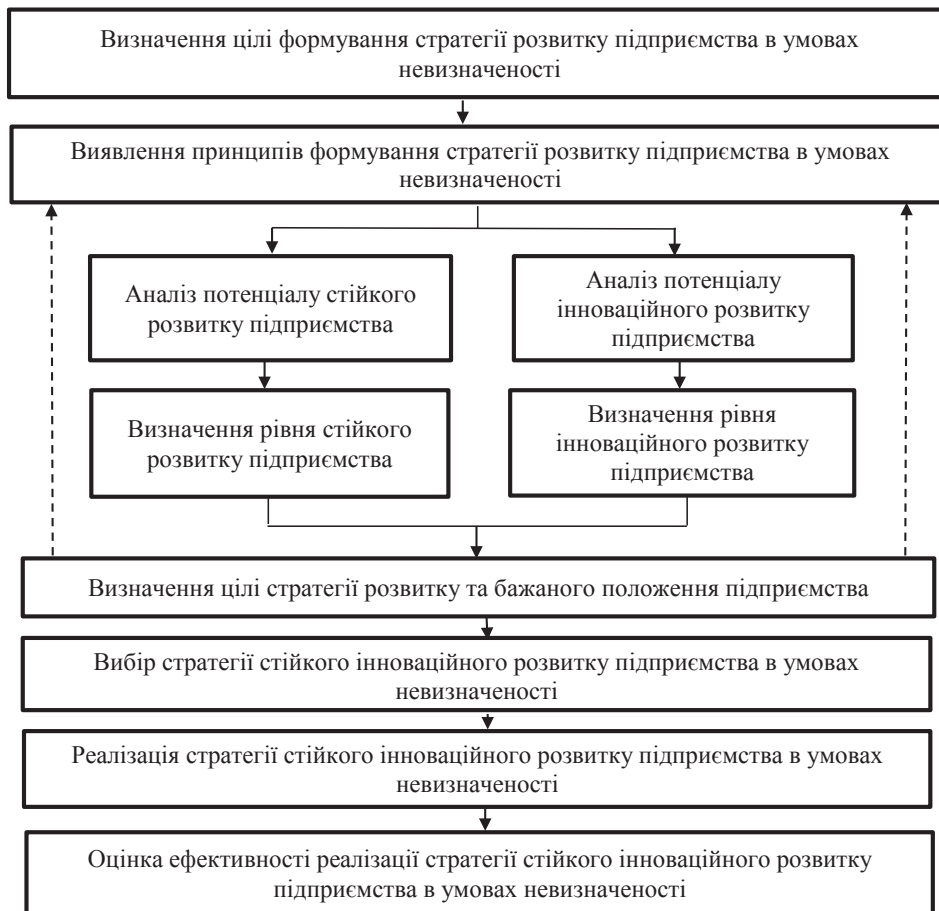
Визначення цілі формування стратегії розвитку підприємства в умовах невизначеності

Виявлення принципів формування стратегії розвитку підприємства в умовах невизначеності

Аналіз потенціалу стійкого розвитку підприємства

Визначення рівня стійкого розвитку підприємства

Аналіз потенціалу інноваційного розвитку підприємства

Визначення рівня інноваційного розвитку підприємства

Визначення цілі стратегії розвитку та бажаного положення підприємства

Вибір стратегії стійкого інноваційного розвитку підприємства в умовах невизначеності

Реалізація стратегії стійкого інноваційного розвитку підприємства в умовах невизначеності

Оцінка ефективності реалізації стратегії стійкого інноваційного розвитку підприємства в умовах невизначеності